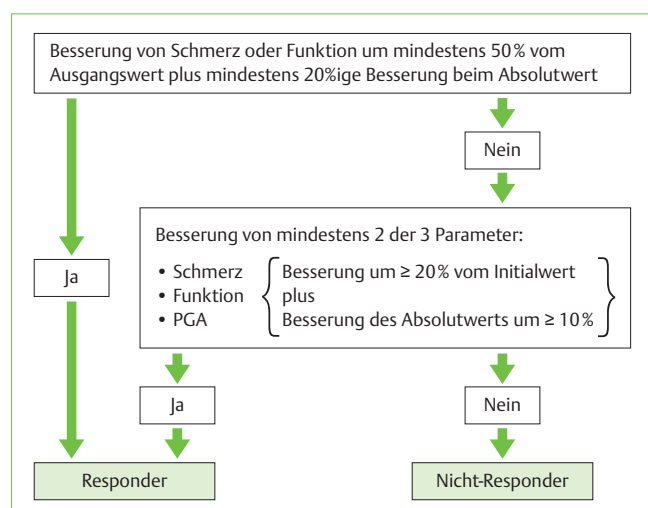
Besserung von Schmerz oder Funktion um mindestens 50% vom Ausgangswert plus mindestens 20%ige Besserung beim Absolutwert

Nein

Ja

Besserung von mindestens 2 der 3 Parameter:

• Schmerz
• Funktion
• PGA

Besserung um $\geq$ 20% vom Initialwert
plus
Besserung des Absolutwerts um $\geq$ 10%

Ja

Nein

Responder

Nicht-Responder